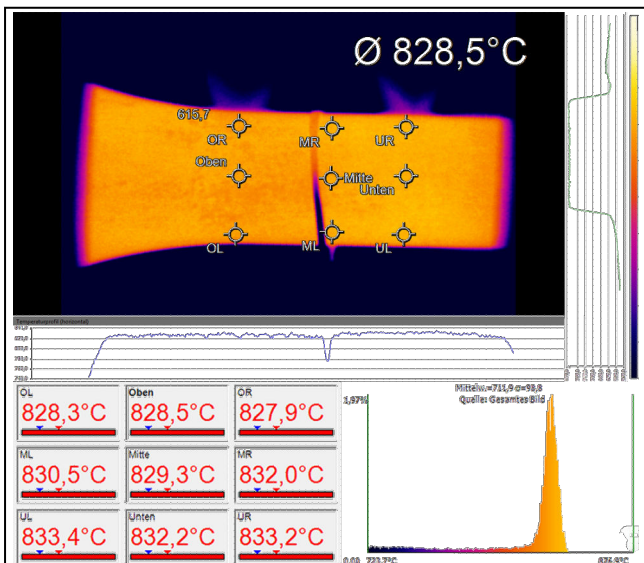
Ø 828,5°C

615,7

OR

MR

UR

Oben

Mitte

Unten

OL

ML

UL

Temperaturprofil (Horizontal)

| OL | Oben | OR |
|---|---|---|
| 828,3°C | 828,5°C | 827,9°C |
| ML | Mitte | MR |
| 830,5°C | 829,3°C | 832,0°C |
| UL | Unten | UR |
| 833,4°C | 832,2°C | 833,2°C |

Mittelw.=711,9 σ=98,8
Quelle: Gesamtes Bild

1,97%

0,00 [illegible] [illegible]